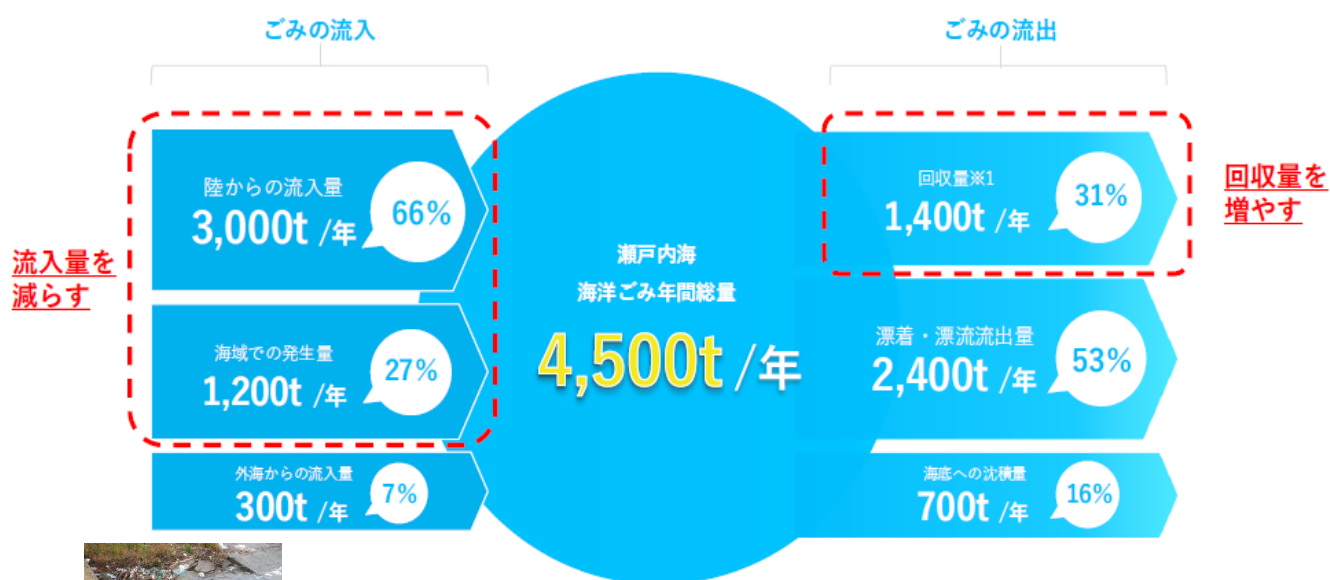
ごみの流入

ごみの流出

流入量を減らす

陸からの流入量
3,000t /年
66%

海域での発生量
1,200t /年
27%

外海からの流入量
300t /年
7%

瀬戸内海
海洋ごみ年間総量
4,500t /年

回収量※1
1,400t /年
31%

回収量を増やす

漂着・漂流流出量
2,400t /年
53%

海底への沈積量
700t /年
16%